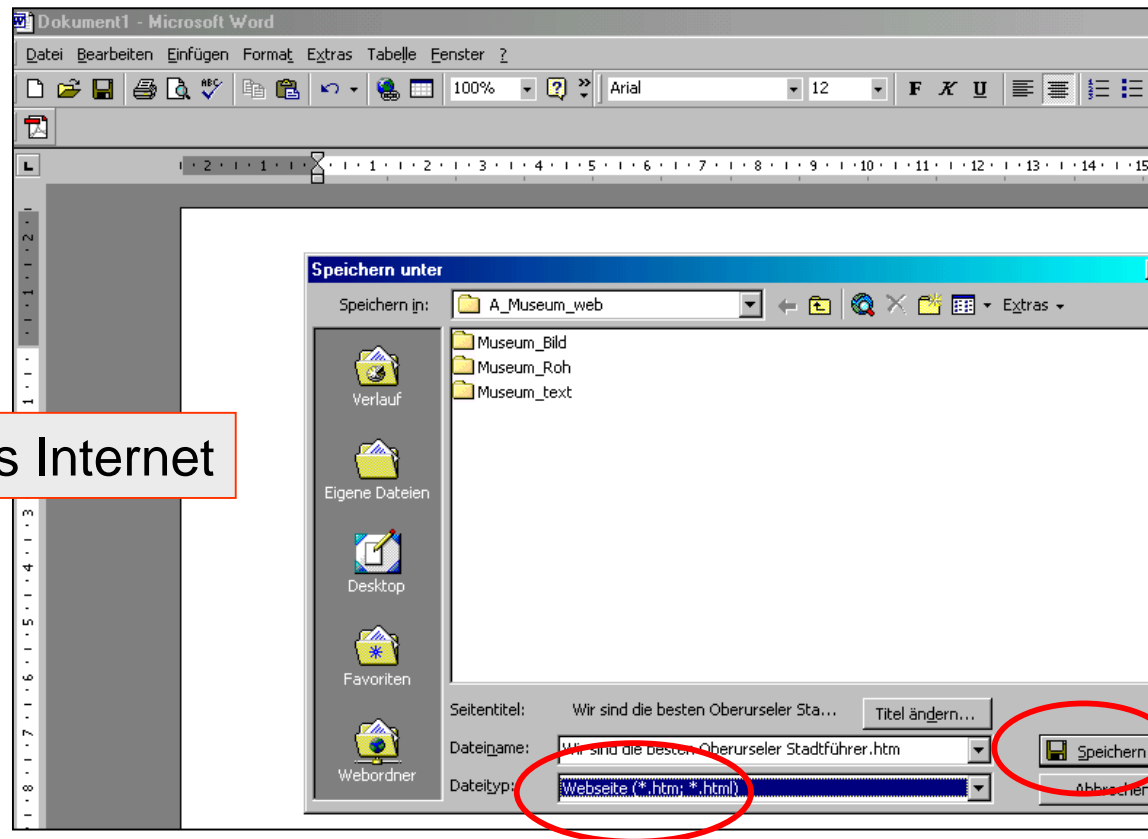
Dokument1 - Microsoft Word

Datei Bearbeiten Einfügen Format Extras Tabelle Fenster ?

100% Arial 12 F K U

2 1 1 2 3 4 5 6 7 8 9 10 11 12 13 14 15

Speichern unter

Speichern in: A_Museum_web Extras

Museum_Bild
Museum_Roh
Museum_text

Verlauf

Eigene Dateien

Desktop

Favoriten

Webordner

s Internet

Seitentitel: Wir sind die besten Oberurseler Sta... Titel ändern...

Dateiname: Wir sind die besten Oberurseler Stadtführer.htm

Dateityp: Webseite (*.htm; *.html)

Speichern

Abbrechen